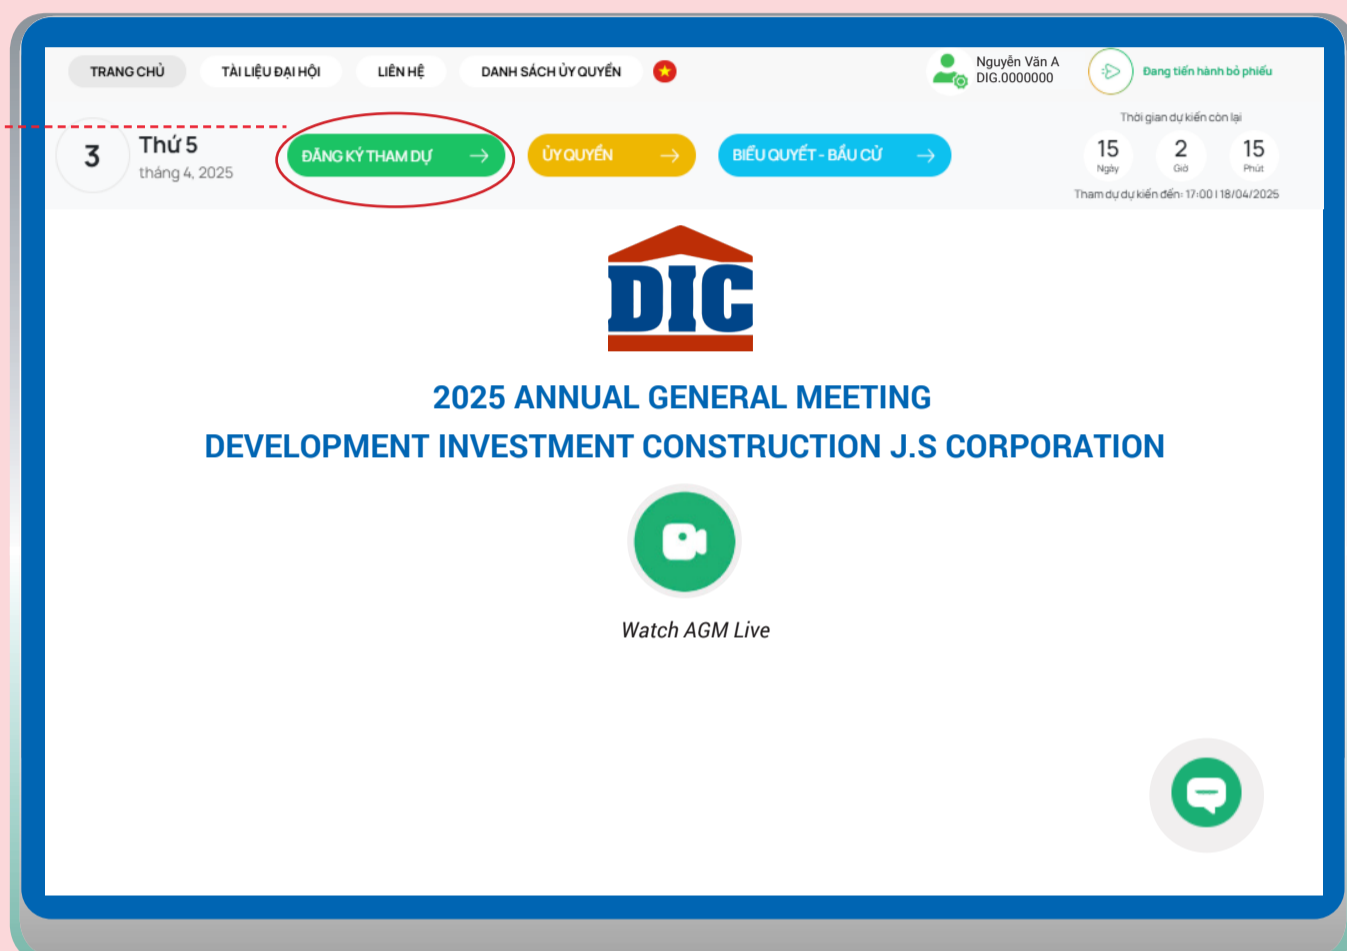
TRANG CHỦ TÀI LIỆU ĐẠI HỘI LIÊN HỆ DANH SÁCH ỦY QUYỀN

Nguyễn Văn A
DIG.0000000

Đang tiến hành bỏ phiếu

3 Thứ 5
tháng 4, 2025

ĐĂNG KÝ THAM DỰ

ỦY QUYỀN

BIỂU QUYẾT - BẦU CỬ

Thời gian dự kiến còn lại

| 15 | 2 | 15 |
|---|---|---|
| Ngày | Giờ | Phút |

Tham dự dự kiến đến: 17:00 | 18/04/2025

DIC

2025 ANNUAL GENERAL MEETING
DEVELOPMENT INVESTMENT CONSTRUCTION J.S CORPORATION

Watch AGM Live